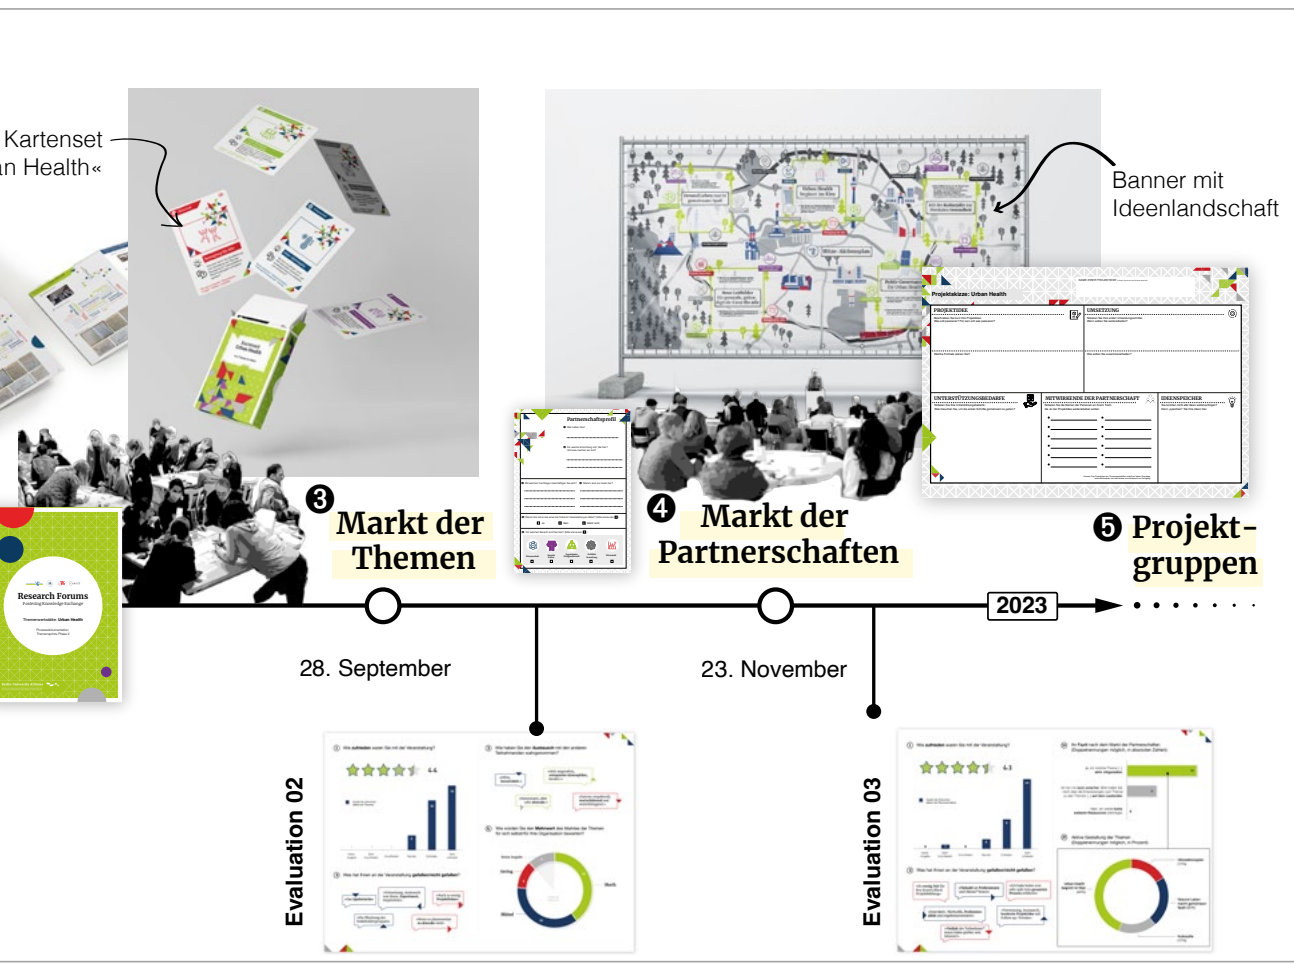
Kartenset
an Health«

Banner mit Ideenlandschaft

Projektskizze: Urban Health

PROJEKTIDEE

UMSETZUNG

UNTERSTÜTZUNGSBEDARFE

MITWIRKENDE DER PARTNERSCHAFT

IDEENSPEICHER

Partnerschaftsprofil

Research Forums
Fostering Knowledge Exchange

Themenwerkstätten: Urban Health

❸ Markt der Themen

❹ Markt der Partnerschaften

❺ Projektgruppen

2023

28. September

23. November

Evaluation 02

Evaluation 03